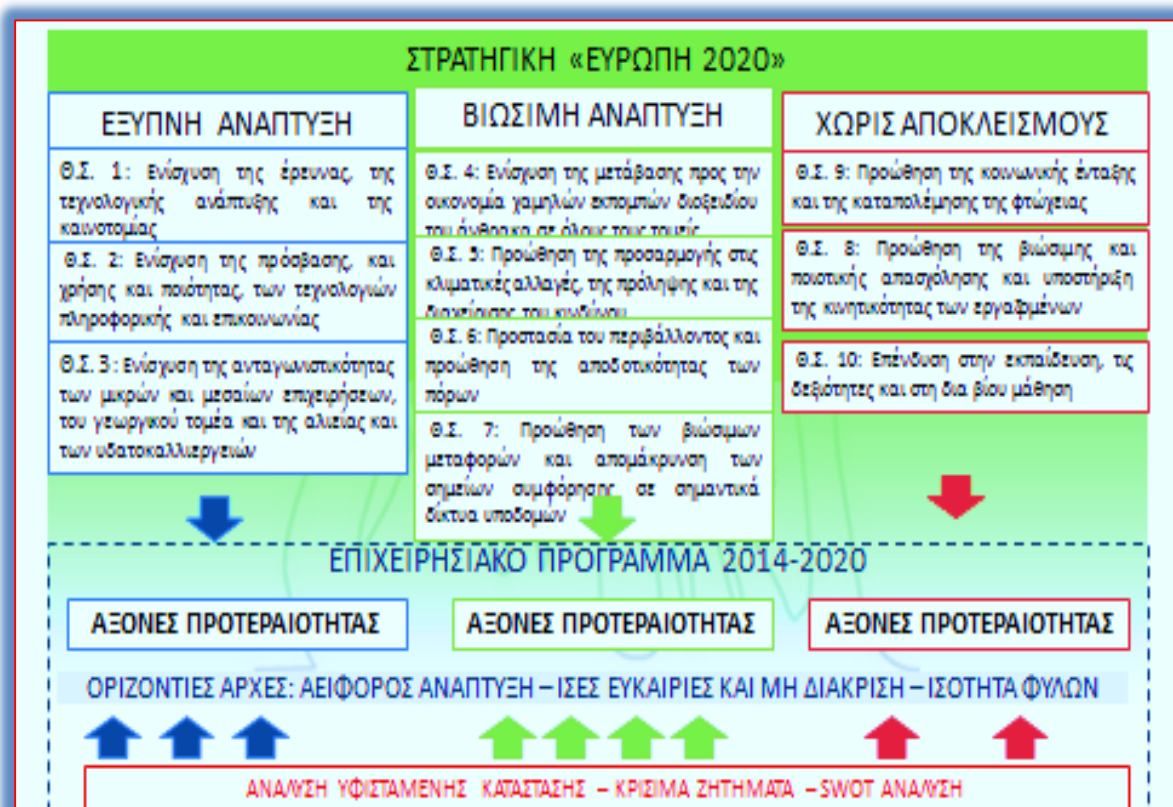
ΣΤΡΑΤΗΓΙΚΗ «ΕΥΡΩΠΗ 2020»

ΕΞΥΠΝΗ ΑΝΑΠΤΥΞΗ

Θ.Σ. 1: Ενίσχυση της έρευνας, της τεχνολογικής ανάπτυξης και της καινοτομίας

Θ.Σ. 2: Ενίσχυση της πρόσβασης, και χρήσης και ποιότητας, των τεχνολογιών πληροφορικής και επικοινωνίας

Θ.Σ. 3: Ενίσχυση της ανταγωνιστικότητας των μικρών και μεσαίων επιχειρήσεων, του γεωργικού τομέα και της αλιείας και των υδατοκαλλιεργειών

ΒΙΩΣΙΜΗ ΑΝΑΠΤΥΞΗ

Θ.Σ. 4: Ενίσχυση της μετάβασης προς την οικονομία χαμηλών εκπομπών διοξειδίου του άνθρακα σε όλους τους τομείς

Θ.Σ. 5: Προώθηση της προσαρμογής στις κλιματικές αλλαγές, της πρόληψης και της διαχείρισης του κινδύνου

Θ.Σ. 6: Προστασία του περιβάλλοντος και προώθηση της αποδοτικότητας των πόρων

Θ.Σ. 7: Προώθηση των βιώσιμων μεταφορών και απομάκρυνση των σημείων συμφόρησης σε σημαντικά δίκτυα υποδομών

ΧΩΡΙΣ ΑΠΟΚΛΕΙΣΜΟΥΣ

Θ.Σ. 9: Προώθηση της κοινωνικής ένταξης και της καταπολέμησης της φτώχειας

Θ.Σ. 8: Προώθηση της βιώσιμης και ποιοτικής απασχόλησης και υποστήριξη της κινητικότητας των εργαζομένων

Θ.Σ. 10: Επένδυση στην εκπαίδευση, τις δεξιότητες και στη δια βίου μάθηση

ΕΠΙΧΕΙΡΗΣΙΑΚΟ ΠΡΟΓΡΑΜΜΑ 2014-2020

ΑΞΟΝΕΣ ΠΡΟΤΕΡΑΙΟΤΗΤΑΣ

ΑΞΟΝΕΣ ΠΡΟΤΕΡΑΙΟΤΗΤΑΣ

ΑΞΟΝΕΣ ΠΡΟΤΕΡΑΙΟΤΗΤΑΣ

ΟΡΙΖΟΝΤΙΕΣ ΑΡΧΕΣ: ΑΕΙΦΟΡΟΣ ΑΝΑΠΤΥΞΗ – ΙΣΕΣ ΕΥΚΑΙΡΙΕΣ ΚΑΙ ΜΗ ΔΙΑΚΡΙΣΗ – ΙΣΟΤΗΤΑ ΦΥΛΩΝ

ΑΝΑΛΥΣΗ ΥΦΙΣΤΑΜΕΝΗΣ ΚΑΤΑΣΤΑΣΗΣ – ΚΡΙΣΙΜΑ ΖΗΤΗΜΑΤΑ – SWOT ΑΝΑΛΥΣΗ